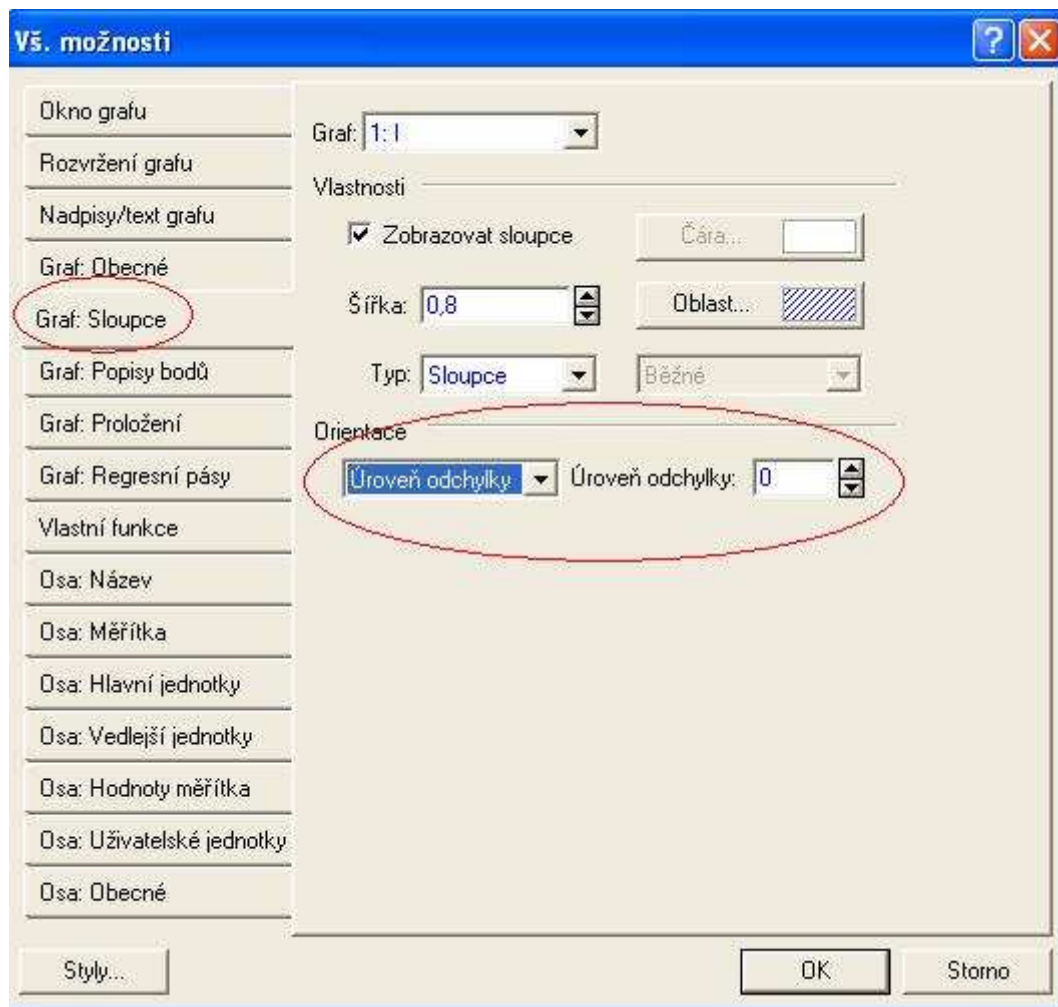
Vš. možnosti

Okno grafu
Rozvržení grafu
Nadpisy/text grafu
Graf: Obecné
Graf: Sloupce
Graf: Popisy bodů
Graf: Proložení
Graf: Regresní pásy
Vlastní funkce
Osa: Název
Osa: Měřítka
Osa: Hlavní jednotky
Osa: Vedlejší jednotky
Osa: Hodnoty měřítka
Osa: Uživatelské jednotky
Osa: Obecné

Graf: 1: I

Vlastnosti

Zobrazovat sloupce
Čára...

Šířka: 0,8
Oblast...

Typ: Sloupce
Běžné

Orientace

Úroveň odchylky
Úroveň odchylky: 0

Styly...
OK
Storno